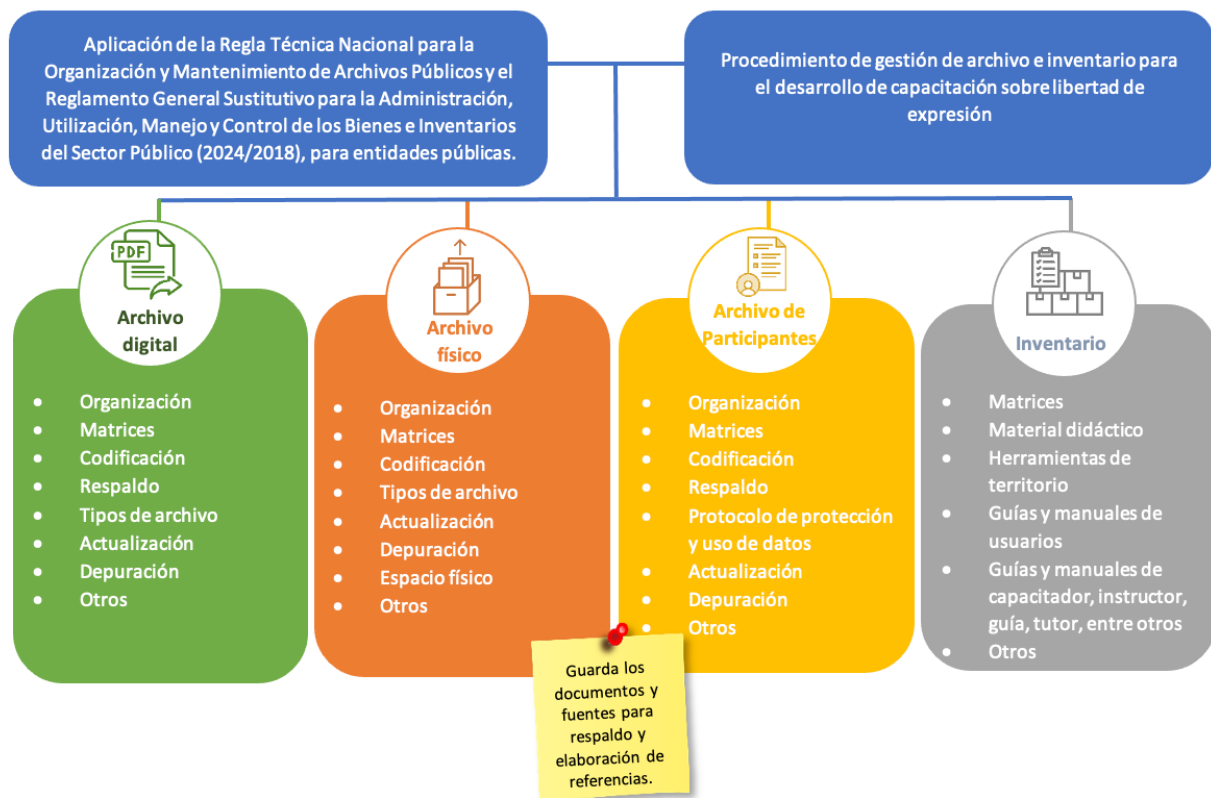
Aplicación de la Regla Técnica Nacional para la Organización y Mantenimiento de Archivos Públicos y el Reglamento General Sustitutivo para la Administración, Utilización, Manejo y Control de los Bienes e Inventarios del Sector Público (2024/2018), para entidades públicas.

Procedimiento de gestión de archivo e inventario para el desarrollo de capacitación sobre libertad de expresión

PDF

Archivo digital

- Organización
- Matrices
- Codificación
- Respaldo
- Tipos de archivo
- Actualización
- Depuración
- Otros

Archivo físico

- Organización
- Matrices
- Codificación
- Tipos de archivo
- Actualización
- Depuración
- Espacio físico
- Otros

Archivo de Participantes

- Organización
- Matrices
- Codificación
- Respaldo
- Protocolo de protección y uso de datos
- Actualización
- Depuración
- Otros

Inventario

- Matrices
- Material didáctico
- Herramientas de territorio
- Guías y manuales de usuarios
- Guías y manuales de capacitador, instructor, guía, tutor, entre otros
- Otros

Guarda los documentos y fuentes para respaldo y elaboración de referencias.